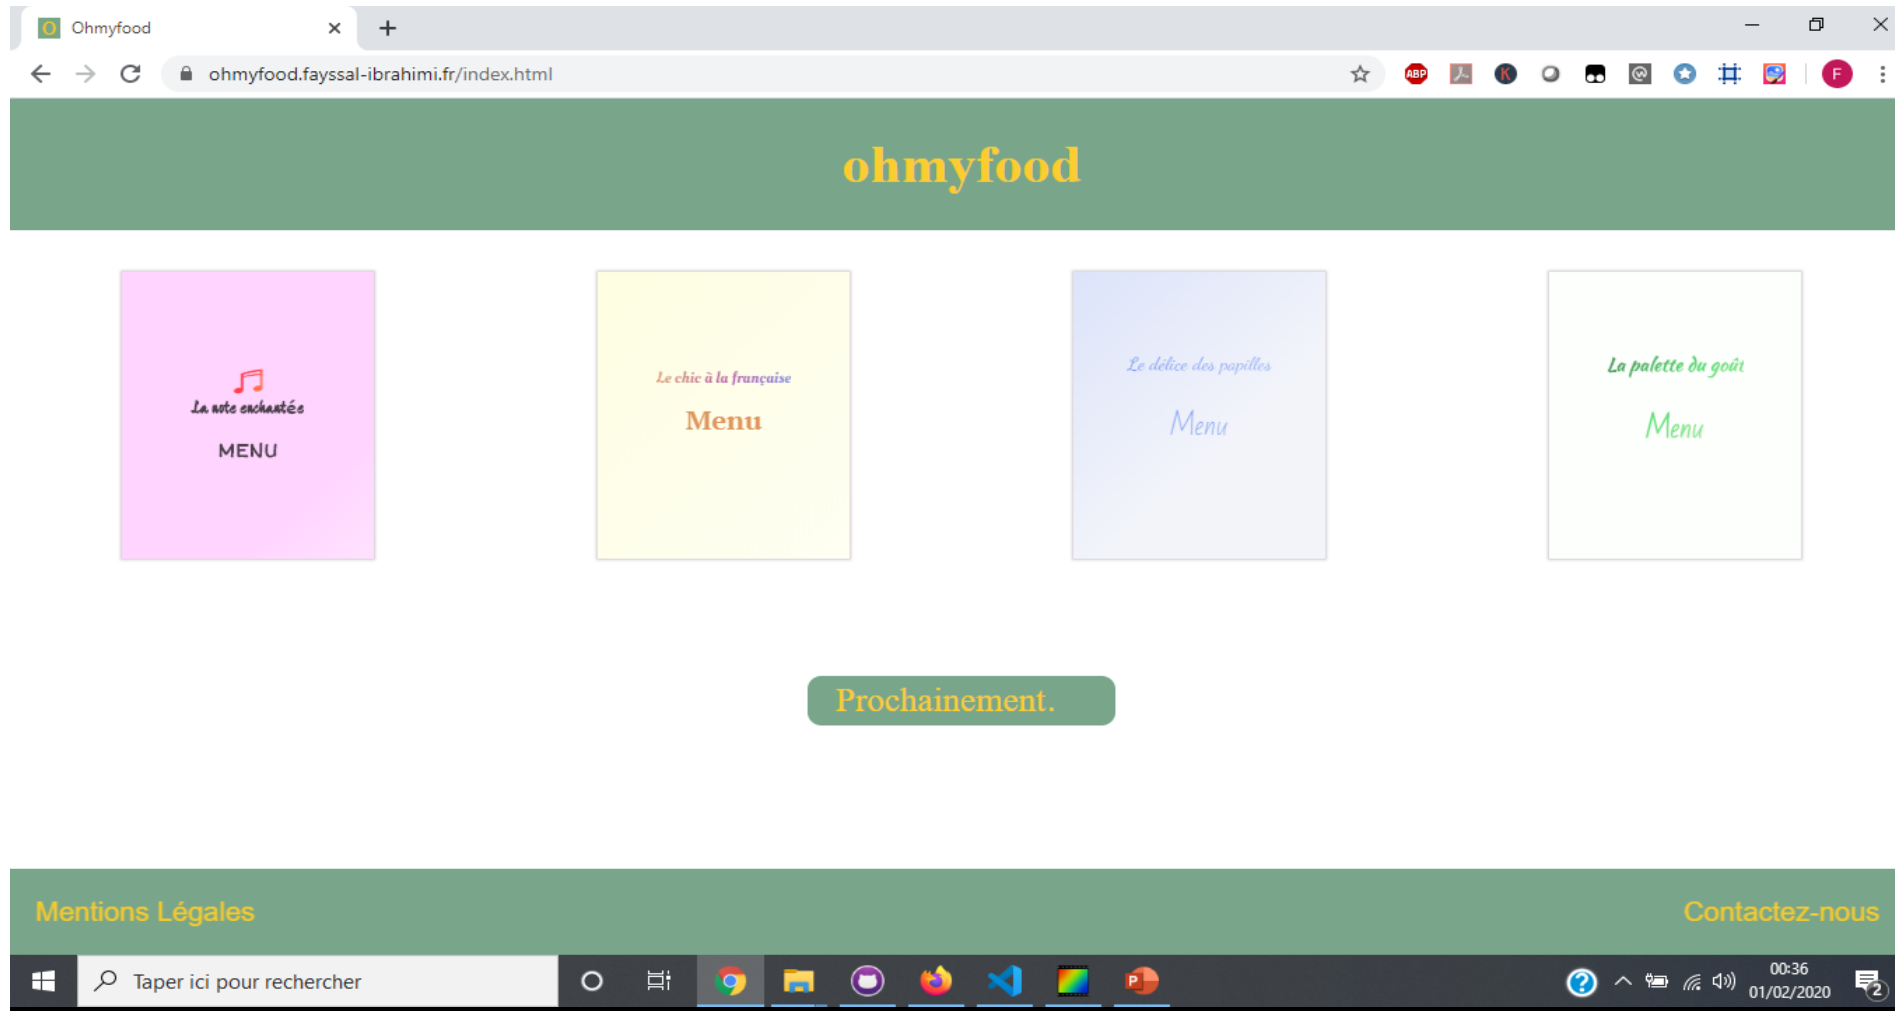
Ohmyfood

ohmyfood.fayssal-ibrahimi.fr/index.html

ohmyfood

La note enchantée

MENU

Le chic à la française

Menu

Le délice des papilles

Menu

La palette du goût

Menu

Prochainement.

Mentions Légales

Contactez-nous

Taper ici pour rechercher

00:36
01/02/2020